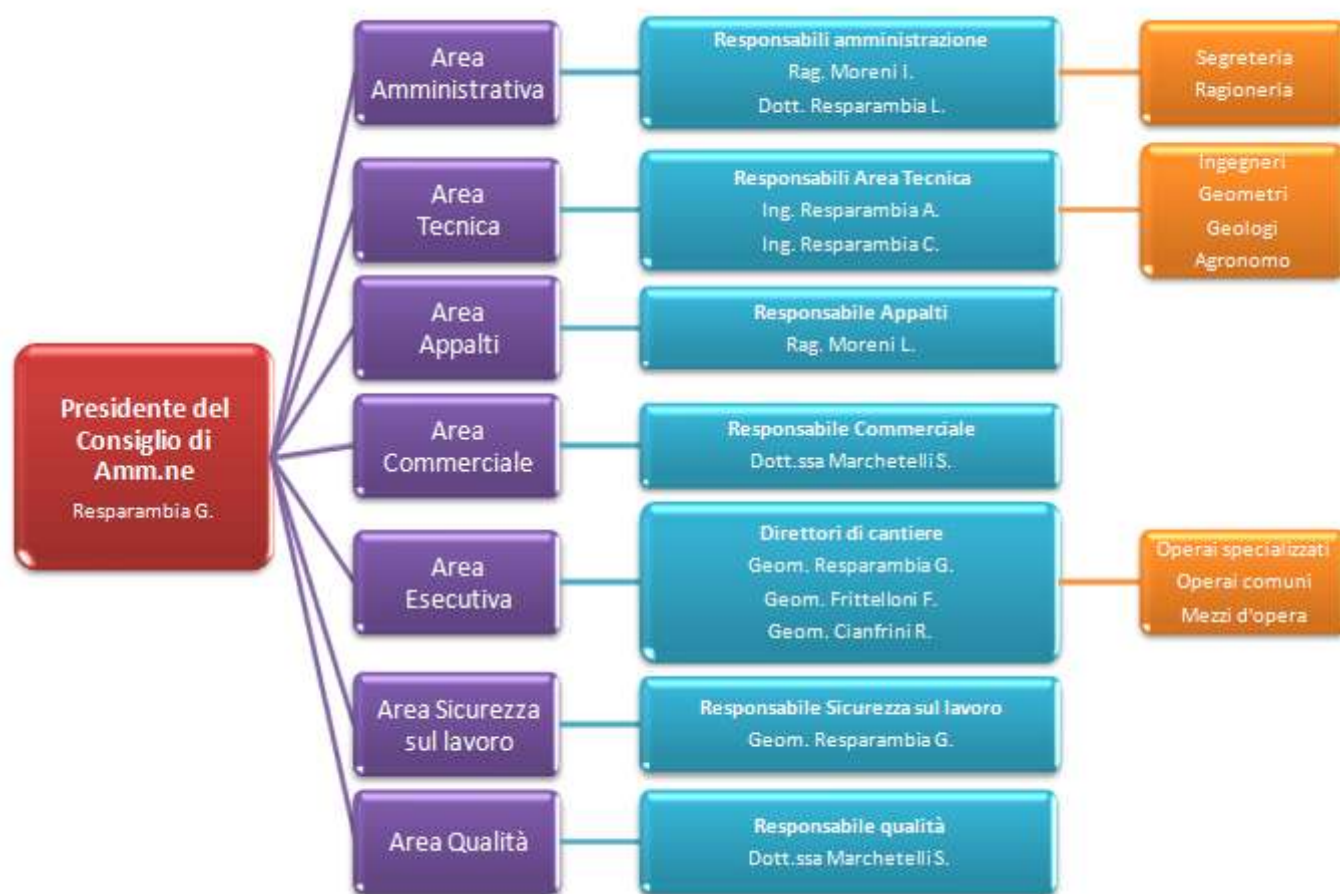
Presidente del Consiglio di Amm.ne
Resparambia G.

Area Amministrativa

Responsabili amministrazione
Rag. Moreni I.
Dott. Resparambia L.

Segreteria
Ragioneria

Area Tecnica

Responsabili Area Tecnica
Ing. Resparambia A.
Ing. Resparambia C.

Ingegneri
Geometri
Geologi
Agronomo

Area Appalti

Responsabile Appalti
Rag. Moreni L.

Area Commerciale

Responsabile Commerciale
Dott.ssa Marchetelli S.

Area Esecutiva

Direttori di cantiere
Geom. Resparambia G.
Geom. Frittelloni F.
Geom. Cianfrini R.

Operai specializzati
Operai comuni
Mezzi d'opera

Area Sicurezza sul lavoro

Responsabile Sicurezza sul lavoro
Geom. Resparambia G.

Area Qualità

Responsabile qualità
Dott.ssa Marchetelli S.